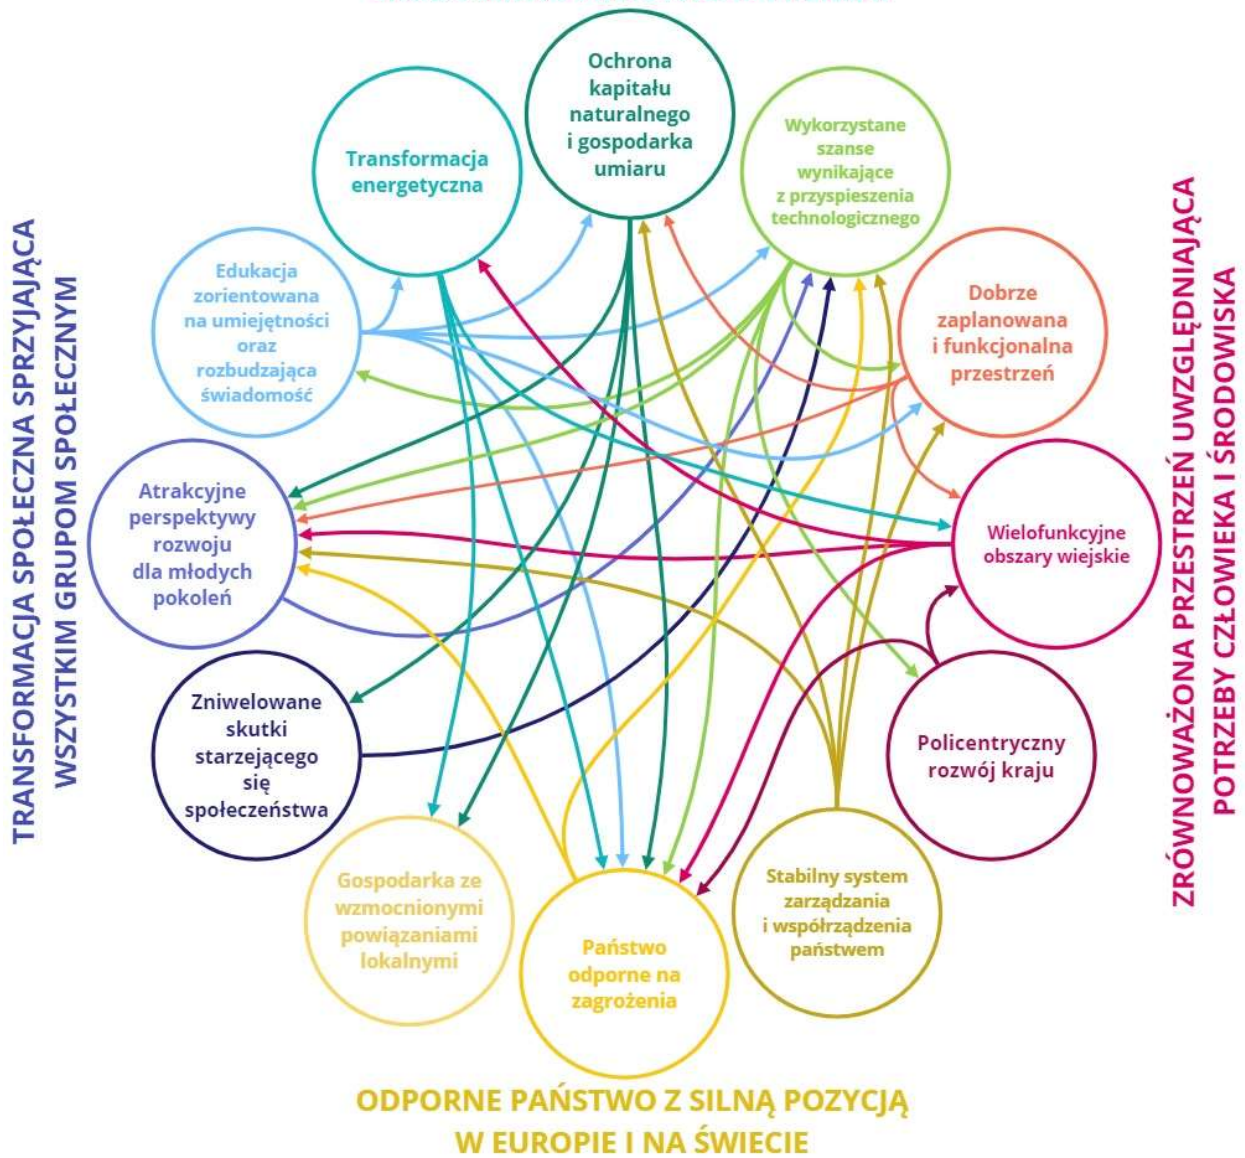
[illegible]

Ochrona kapitału naturalnego i gospodarka umiaru

Transformacja energetyczna

Wykorzystane szanse wynikające z przyspieszenia technologicznego

Edukacja zorientowana na umiejętności oraz rozbudzająca świadomość

Dobrze zaplanowana i funkcjonalna przestrzeń

Atrakcyjne perspektywy rozwoju dla młodych pokoleń

Wielofunkcyjne obszary wiejskie

Zniwelowane skutki starzejącego się społeczeństwa

Policentryczny rozwój kraju

Gospodarka ze wzmocnionymi powiązaniami lokalnymi

Państwo odporne na zagrożenia

Stabilny system zarządzania i współrządzenia państwem

TRANSFORMACJA SPOŁECZNA SPRZYJAJĄCA WSZYSTKIM GRUPOM SPOŁECZNYM

ZRÓWNOWAŻONA PRZESTRZEŃ UWZGLĘDNIAJĄCA POTRZEBY CZŁOWIEKA I ŚRODOWISKA

ODPORNE PAŃSTWO Z SILNĄ POZYCJĄ W EUROPIE I NA ŚWIECIE